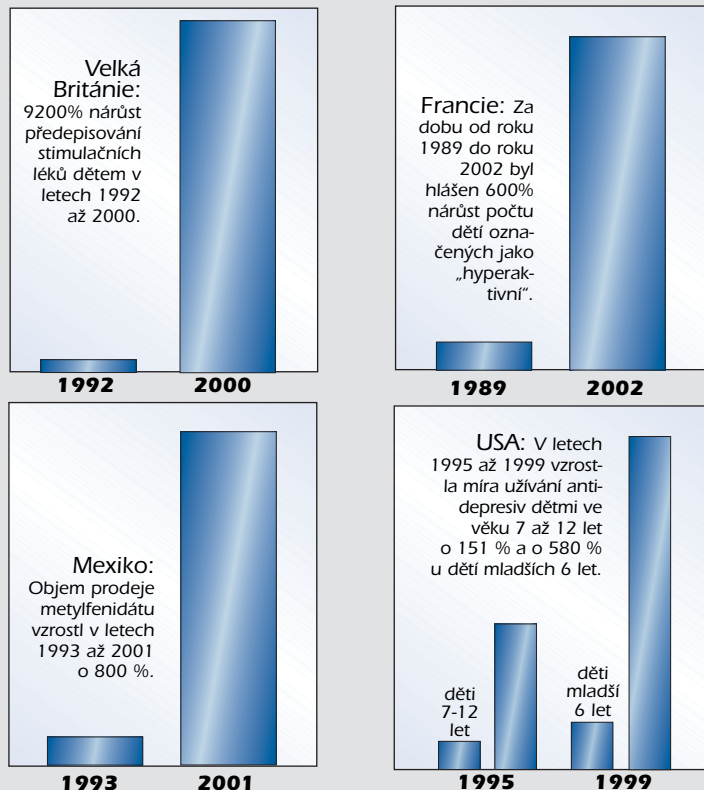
Velká Británie: 9200% nárůst předepisování stimulačních léků dětem v letech 1992 až 2000.

1992 2000

Francie: Za dobu od roku 1989 do roku 2002 byl hlášen 600% nárůst počtu dětí označených jako „hyperaktivní".

1989 2002

Mexiko: Objem prodeje metylfenidátu vzrostl v letech 1993 až 2001 o 800 %.

1993 2001

USA: V letech 1995 až 1999 vzrostla míra užívání antidepresiv dětmi ve věku 7 až 12 let o 151 % a o 580 % u dětí mladších 6 let.

děti 7-12 let

děti mladší 6 let

1995 1999